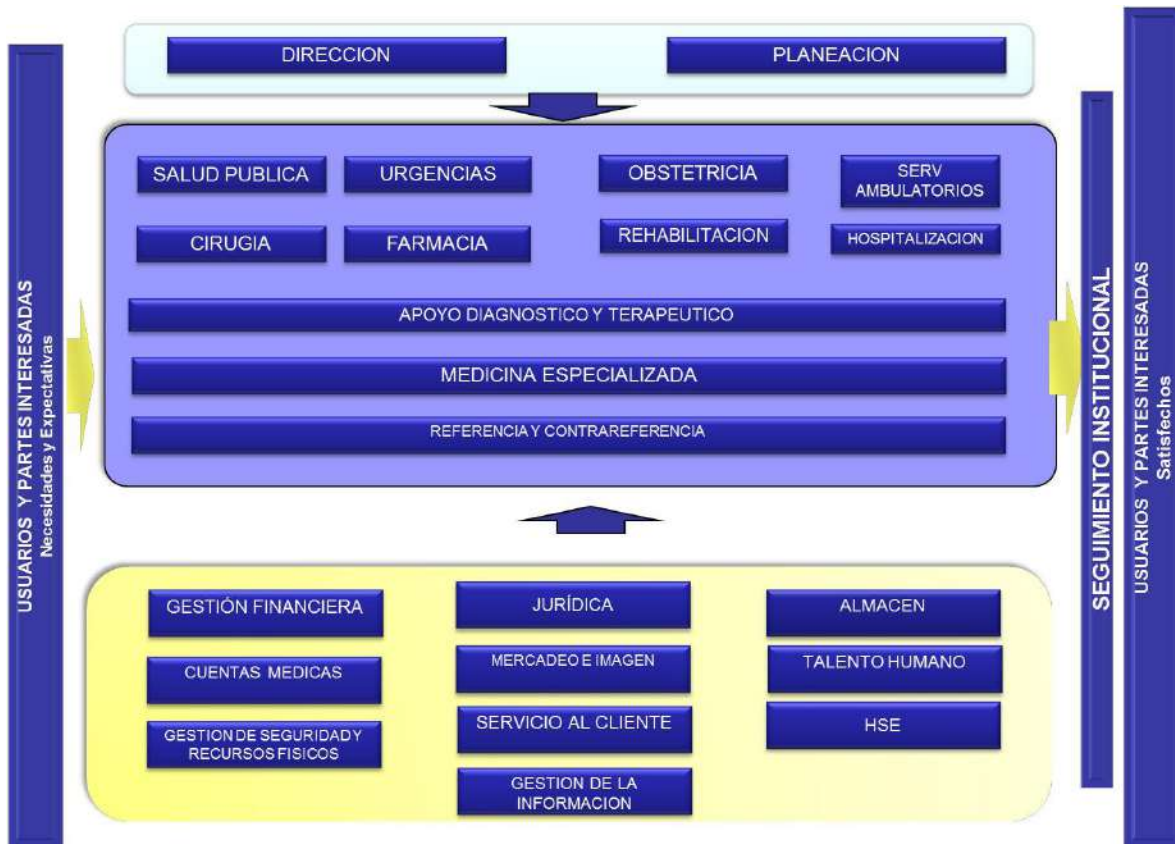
USUARIOS Y PARTES INTERESADAS
Necesidades y Expectativas

DIRECCION

PLANEACION

SALUD PUBLICA

URGENCIAS

OBSTETRICIA

SERV AMBULATORIOS

CIRUGIA

FARMACIA

REHABILITACION

HOSPITALIZACION

APOYO DIAGNOSTICO Y TERAPEUTICO

MEDICINA ESPECIALIZADA

REFERENCIA Y CONTRAREFERENCIA

GESTIÓN FINANCIERA

JURÍDICA

ALMACEN

CUENTAS MEDICAS

MERCADEO E IMAGEN

TALENTO HUMANO

GESTION DE SEGURIDAD Y RECURSOS FISICOS

SERVICIO AL CLIENTE

HSE

GESTION DE LA INFORMACION

SEGUIMIENTO INSTITUCIONAL

USUARIOS Y PARTES INTERESADAS
Satisfechos